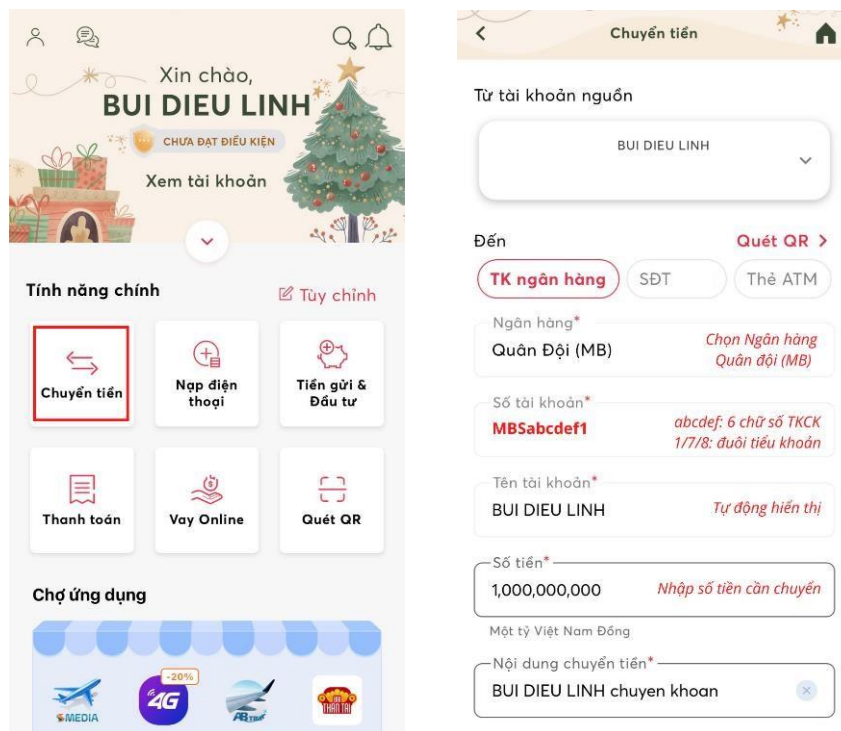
Xin chào,
BUI DIEU LINH
CHƯA ĐẠT ĐIỀU KIỆN
Xem tài khoản

Tính năng chính
Tùy chỉnh

Chuyển tiền
Nạp điện thoại
Tiền gửi & Đầu tư
Thanh toán
Vay Online
Quét QR

Chợ ứng dụng
MEDIA
-20%
4G
THẦN TÀI

Chuyển tiền

Từ tài khoản nguồn
BUI DIEU LINH

Đến
Quét QR >
TK ngân hàng
SĐT
Thẻ ATM

Ngân hàng*
Quân Đội (MB)
Chọn Ngân hàng Quân đội (MB)

Số tài khoản*
MBSabcdef1
abcdef: 6 chữ số TKCK
1/7/8: đuôi tiểu khoản

Tên tài khoản*
BUI DIEU LINH
Tự động hiển thị

Số tiền*
1,000,000,000
Nhập số tiền cần chuyển
Một tỷ Việt Nam Đồng

Nội dung chuyển tiền*
BUI DIEU LINH chuyen khoan